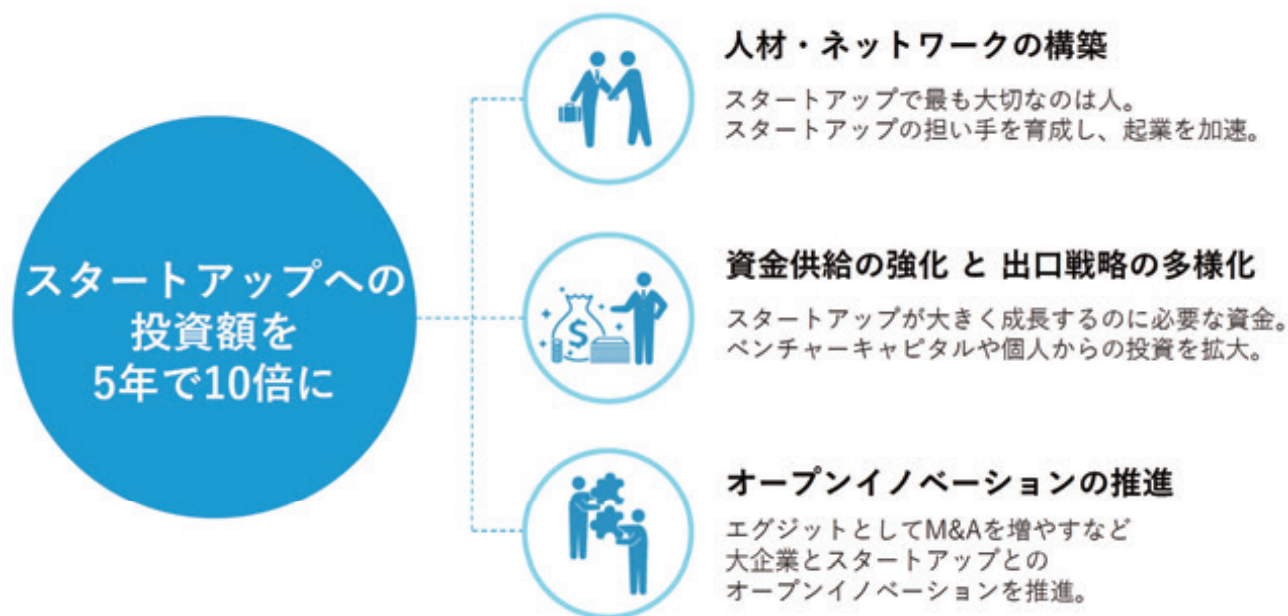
スタートアップへの投資額を5年で10倍に

人材・ネットワークの構築

スタートアップで最も大切なのは人。
スタートアップの担い手を育成し、起業を加速。

資金供給の強化 と 出口戦略の多様化

スタートアップが大きく成長するのに必要な資金。
ベンチャーキャピタルや個人からの投資を拡大。

オープンイノベーションの推進

エグジットとしてM&Aを増やすなど
大企業とスタートアップとの
オープンイノベーションを推進。